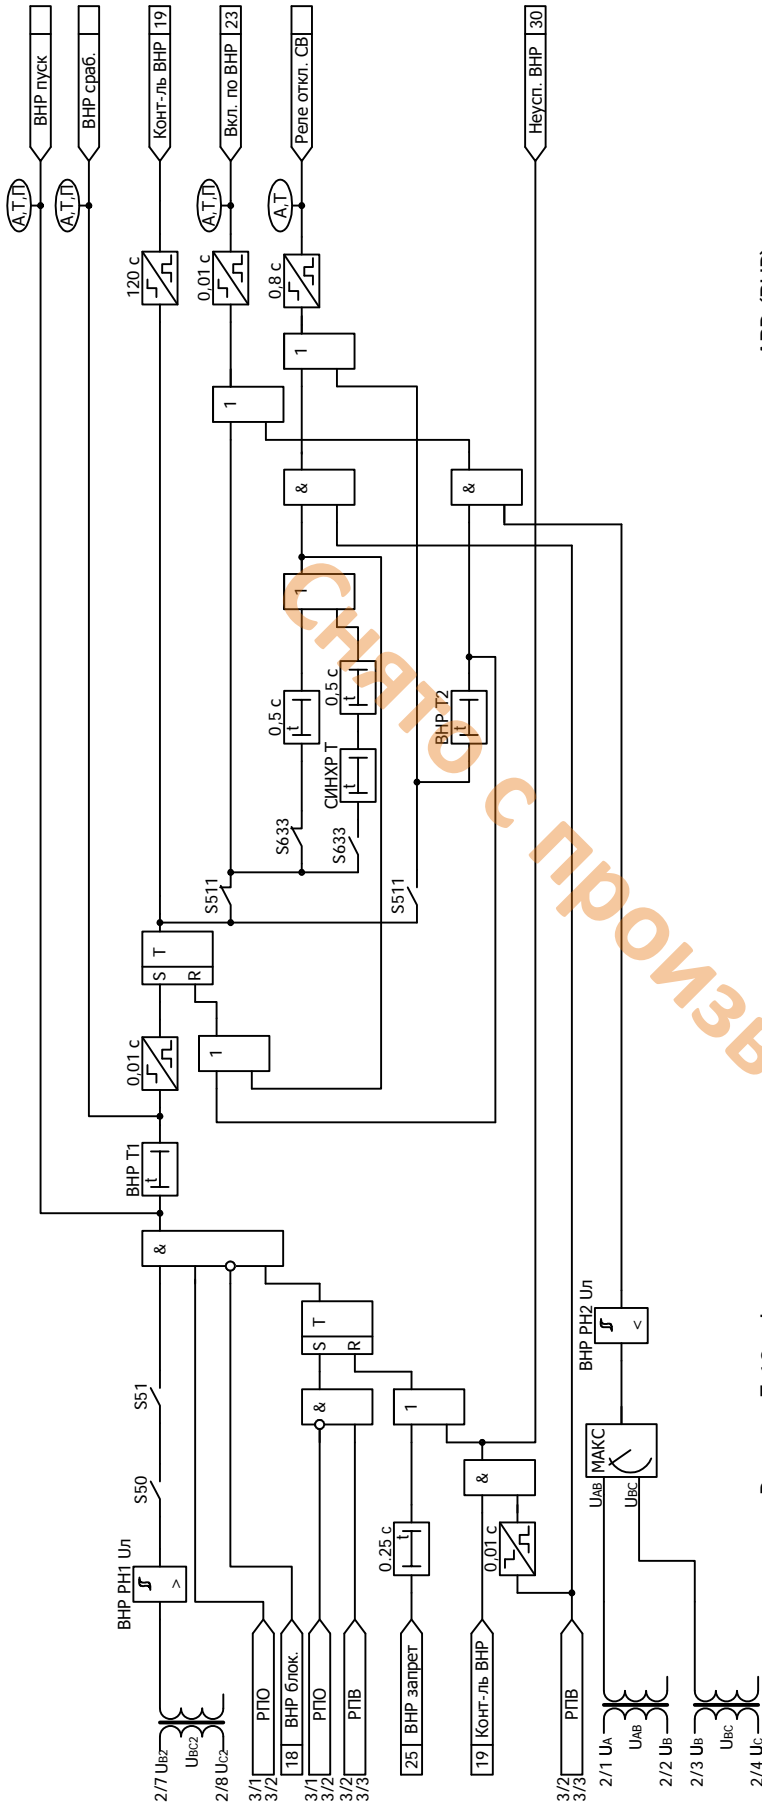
ВНР пуск
ВНР сраб.
Конт-ль ВНР 19
Вкл. по ВНР 23
Реле откл. СВ
Неусп. ВНР 30
А,Т,П
А,Т,П
А,Т,П
А,Т
120 с
0,01 с
0,8 с
1
1
&
&
1
0,5 с
0,5 с
СИНХР Т
ВНР Т2
S633
S633
S511
S511
S T R
1
0,01 с
ВНР Т1
&
S T R
&
1
&
0,01 с
0,25 с
S51
S50
ВНР РН1 Uл
ВНР РН2 Uл
МАКС
UАВ
UВС
2/7 UB2
UBC2
2/8 UC2
3/1 3/2 РПО
18 ВНР блок.
3/1 3/2 РПО
3/2 3/3 РПВ
25 ВНР запрет
19 Конт-ль ВНР
3/2 3/3 РПВ
2/1 UA
UAB
2/2 UB
2/3 UB
UBC
2/4 UC
Снято с произв